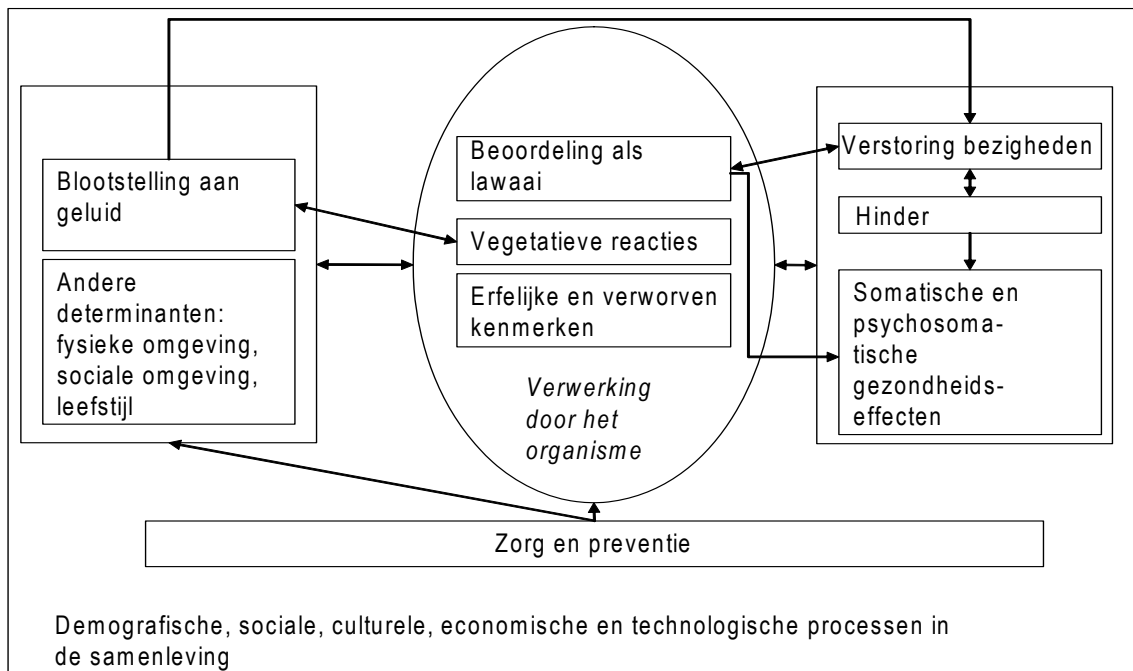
Blootstelling aan geluid

Andere determinanten: fysieke omgeving, sociale omgeving, leefstijl

Beoordeling als lawaai

Vegetatieve reacties

Erfelijke en verworven kenmerken

Verwerking door het organisme

Verstoring bezigheden

Hinder

Somatische en psychosomatische gezondheidseffecten

Zorg en preventie

Demografische, sociale, culturele, economische en technologische processen in de samenleving